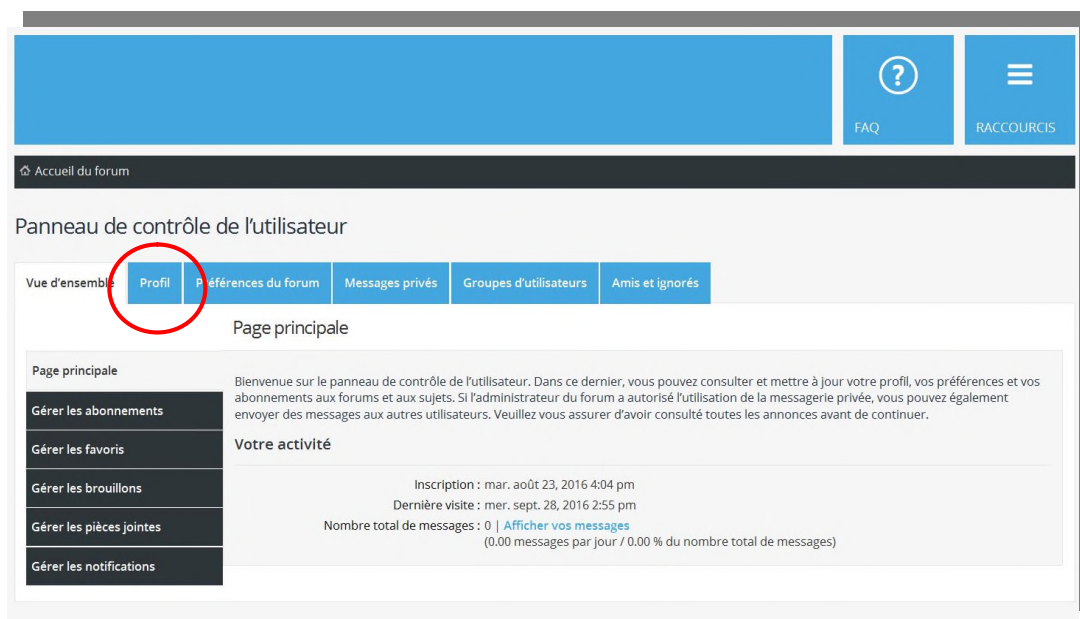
FAQ

RACCOURCIS

Accueil du forum

Panneau de contrôle de l'utilisateur

Vue d'ensemble | Profil | Préférences du forum | Messages privés | Groupes d'utilisateurs | Amis et ignorés

Page principale

Page principale
Gérer les abonnements
Gérer les favoris
Gérer les brouillons
Gérer les pièces jointes
Gérer les notifications

Bienvenue sur le panneau de contrôle de l'utilisateur. Dans ce dernier, vous pouvez consulter et mettre à jour votre profil, vos préférences et vos abonnements aux forums et aux sujets. Si l'administrateur du forum a autorisé l'utilisation de la messagerie privée, vous pouvez également envoyer des messages aux autres utilisateurs. Veuillez vous assurer d'avoir consulté toutes les annonces avant de continuer.

Votre activité

Inscription : mar. août 23, 2016 4:04 pm
Dernière visite : mer. sept. 28, 2016 2:55 pm
Nombre total de messages : 0 | Afficher vos messages
(0.00 messages par jour / 0.00 % du nombre total de messages)